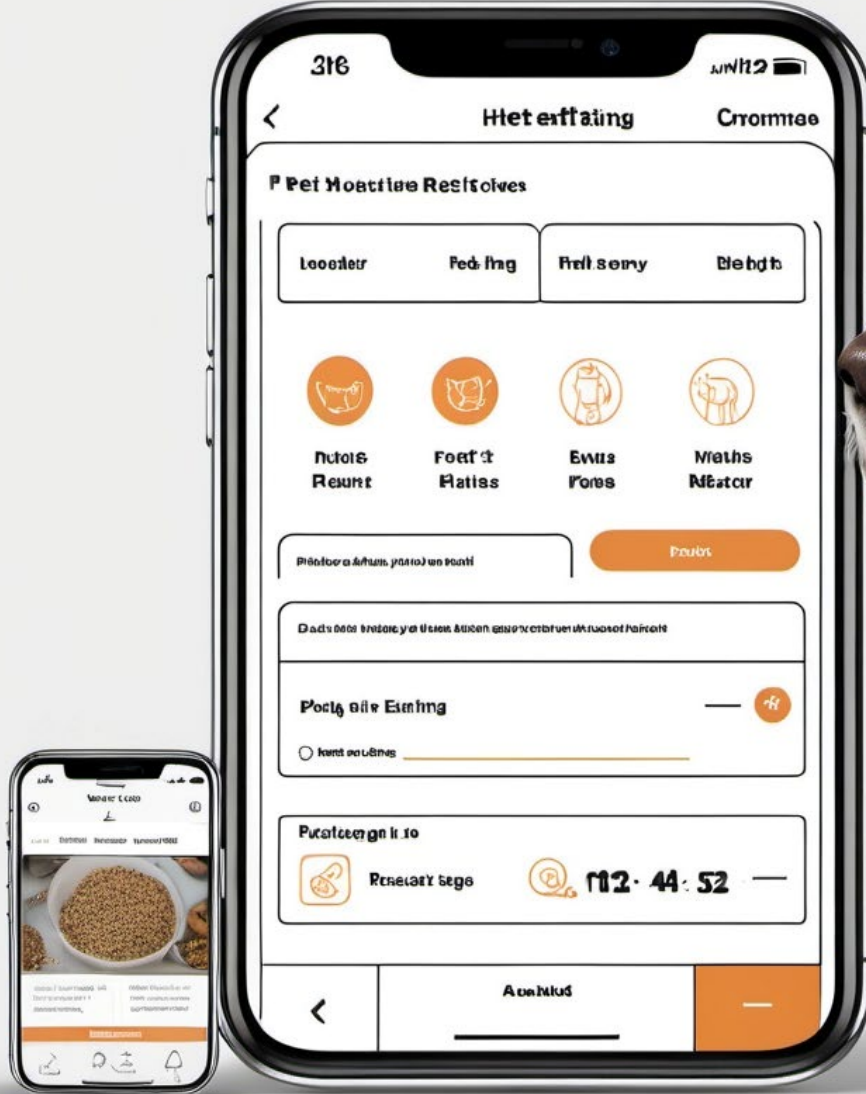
316

ᴎ12

Hlet exffating

Cromrae

P Pet Hoattise Resltolves

Loodetr

Fed fing

Frilt somy

Blehgth

Nutols Resurt

Foett Flatiss

Ewus Fores

Nfaths Nfstcr

Plodoe a Aftum, ywroloa uo tantl

Poutt

Dadsaes tnsleyo ttuen Auten

Pocfg alle Estnfing

lutt eoutiies

Putatcergn ll 10

Resetatt sego

112· 44· 52

Aoalitud

Wowe tcao

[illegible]